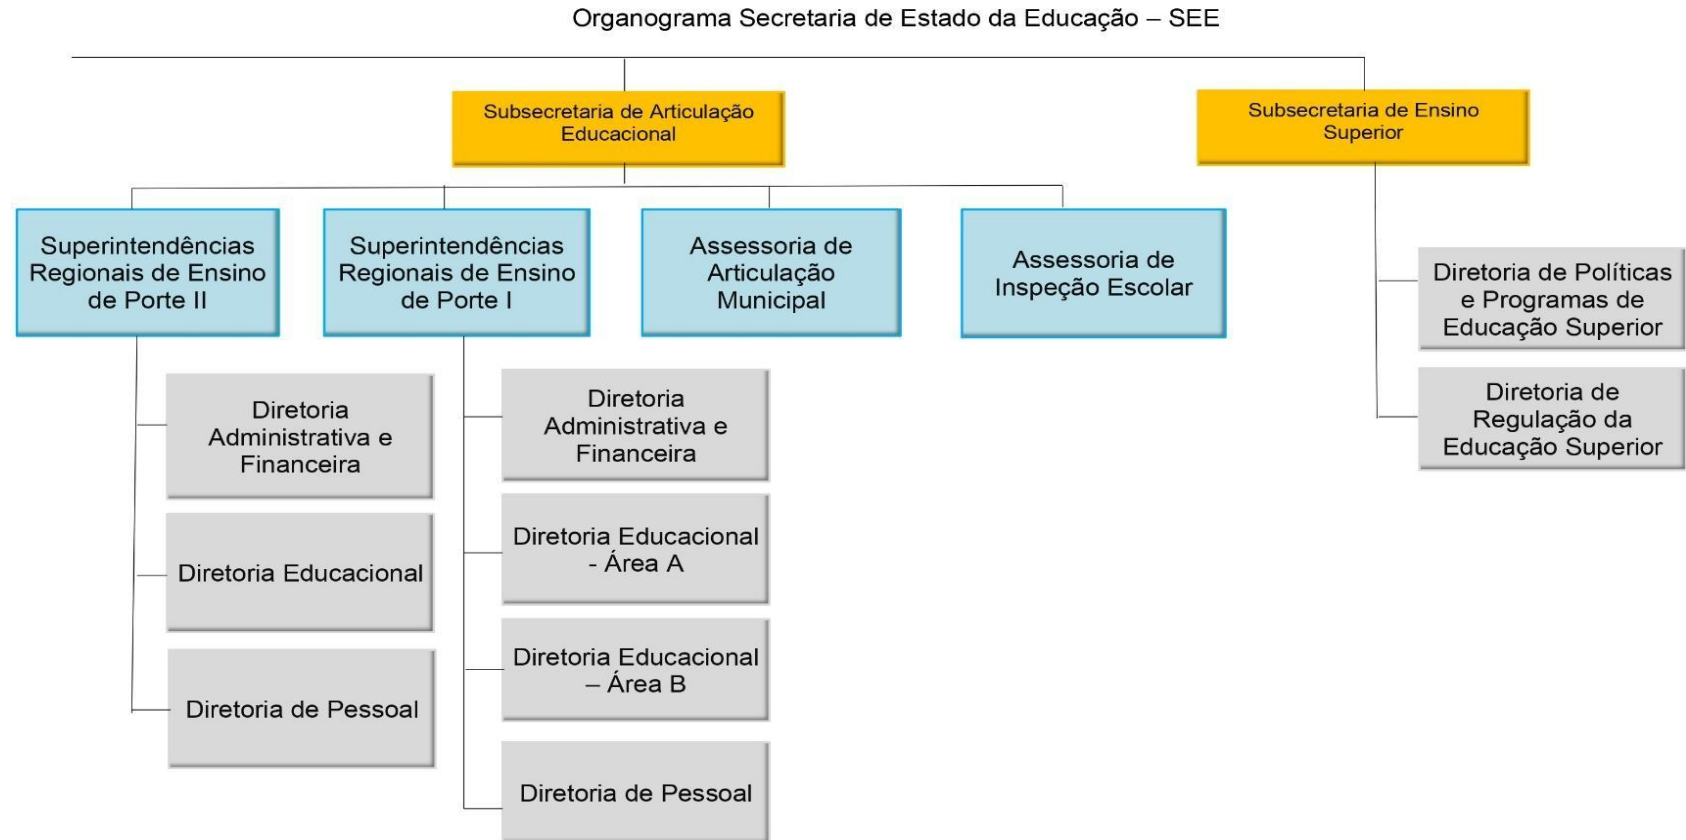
Organograma Secretaria de Estado da Educação – SEE

Subsecretaria de Articulação Educacional

Subsecretaria de Ensino Superior

Superintendências Regionais de Ensino de Porte II

Superintendências Regionais de Ensino de Porte I

Assessoria de Articulação Municipal

Assessoria de Inspeção Escolar

Diretoria de Políticas e Programas de Educação Superior

Diretoria de Regulação da Educação Superior

Diretoria Administrativa e Financeira

Diretoria Educacional

Diretoria de Pessoal

Diretoria Administrativa e Financeira

Diretoria Educacional - Área A

Diretoria Educacional – Área B

Diretoria de Pessoal